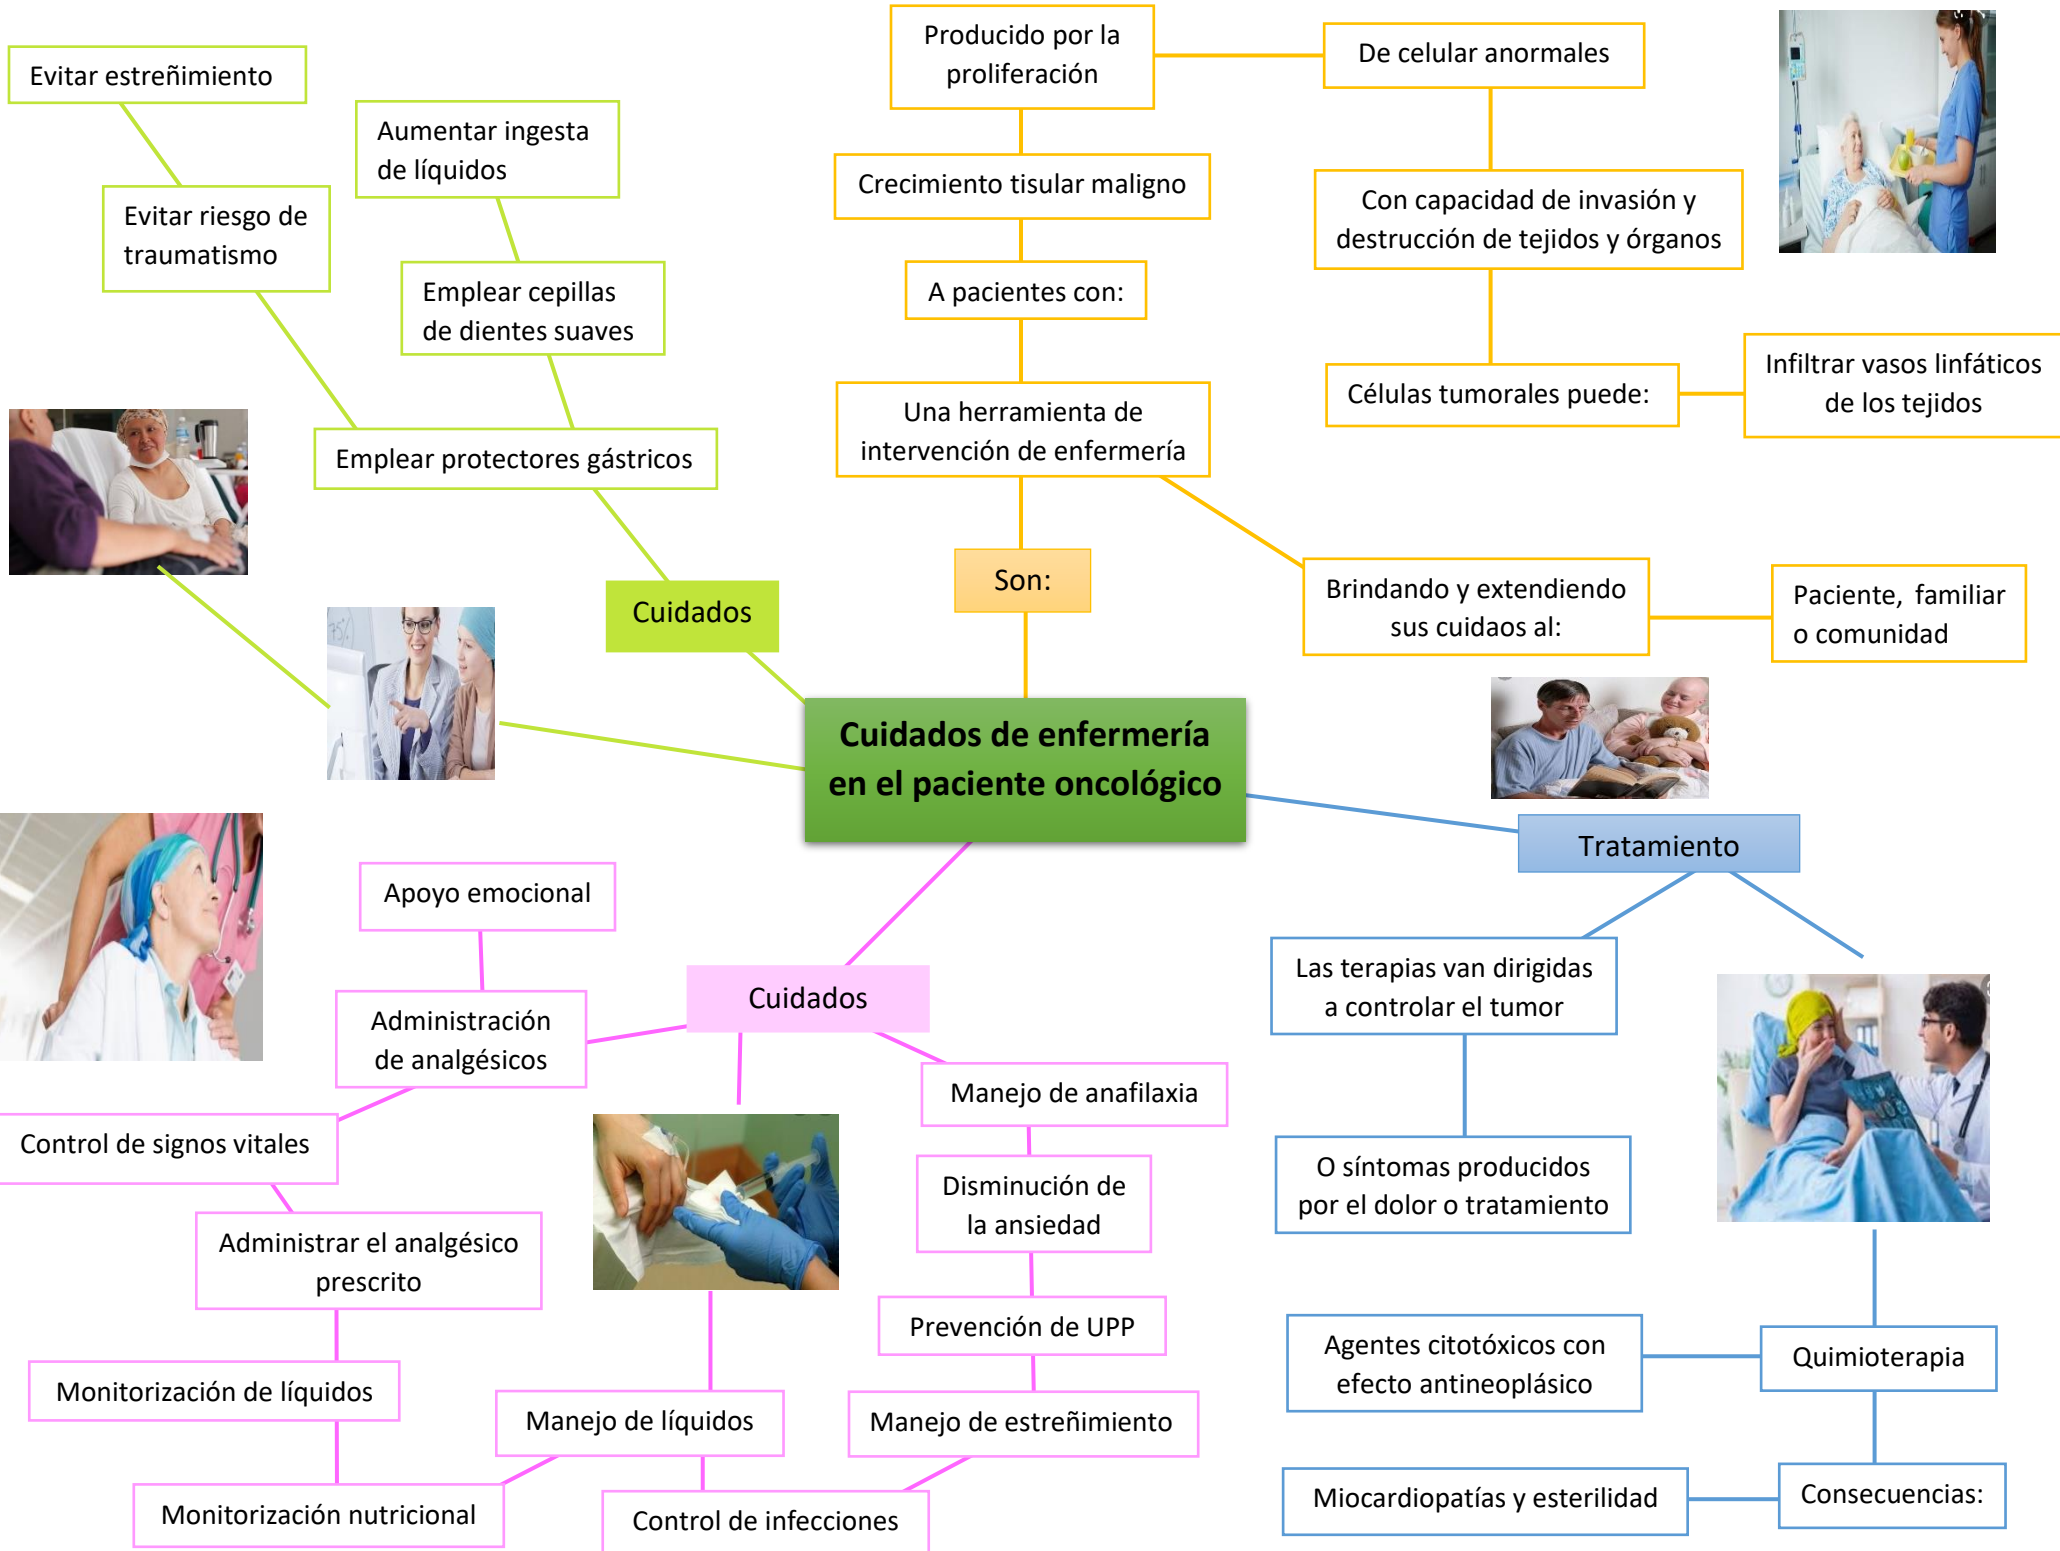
Cuidados de enfermería en el paciente oncológico

Son:

Una herramienta de intervención de enfermería

A pacientes con:

Crecimiento tisular maligno

Producido por la proliferación

De celular anormales

Con capacidad de invasión y destrucción de tejidos y órganos

Células tumorales puede:

Infiltrar vasos linfáticos de los tejidos

Brindando y extendiendo sus cuidaos al:

Paciente, familiar o comunidad

Cuidados

Emplear protectores gástricos

Emplear cepillas de dientes suaves

Aumentar ingesta de líquidos

Evitar riesgo de traumatismo

Evitar estreñimiento

Tratamiento

Las terapias van dirigidas a controlar el tumor

O síntomas producidos por el dolor o tratamiento

Quimioterapia

Agentes citotóxicos con efecto antineoplásico

Consecuencias:

Miocardiopatías y esterilidad

Cuidados

Apoyo emocional

Administración de analgésicos

Control de signos vitales

Administrar el analgésico prescrito

Monitorización de líquidos

Monitorización nutricional

Manejo de líquidos

Control de infecciones

Manejo de anafilaxia

Disminución de la ansiedad

Prevención de UPP

Manejo de estreñimiento